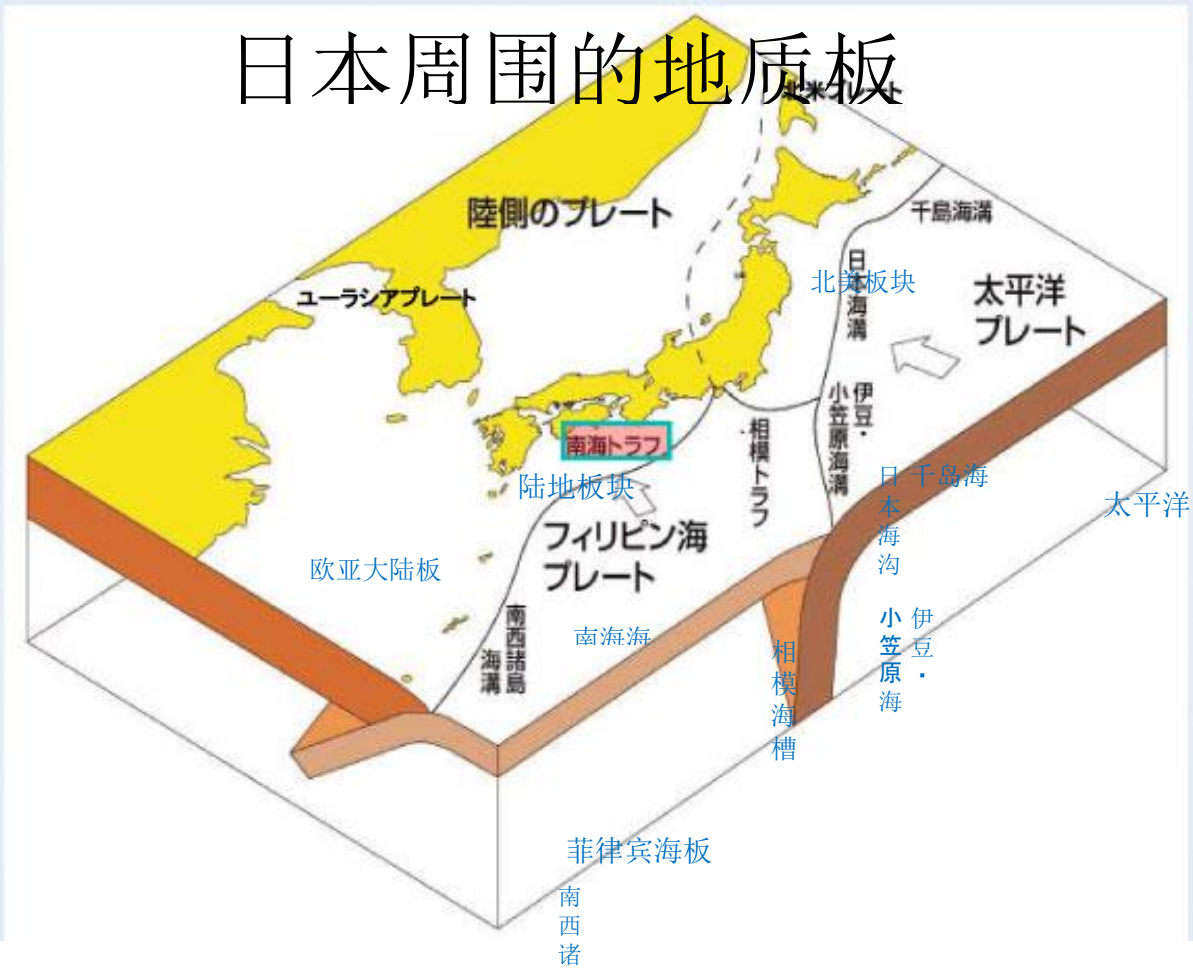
日本周围的地质板

北米プレート

陸側のプレート

千島海溝

ユーラシアプレート

日本海溝

北美板块

太平洋プレート

伊豆・小笠原海溝

相模トラフ

南海トラフ

陆地板块

千岛海

日本海沟

太平洋

フィリピン海プレート

欧亚大陆板

南西諸島海溝

南海海

相模海槽

伊豆・小笠原海

菲律宾海板

南西诸